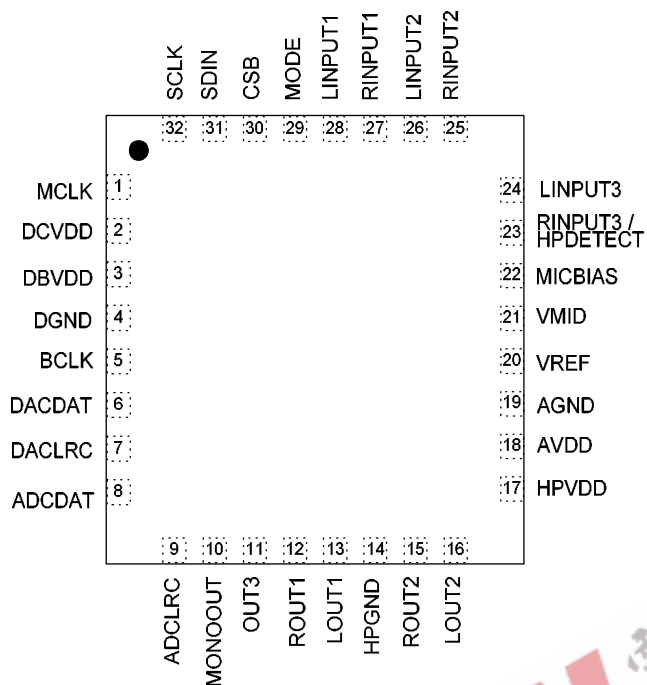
SCLK SDIN CSB MODE LINPUT1 RINPUT1 LINPUT2 RINPUT2

32 31 30 29 28 27 26 25

MCLK 1
DCVDD 2
DBVDD 3
DGND 4
BCLK 5
DACDAT 6
DACLRC 7
ADCDAT 8

24 LINPUT3
23 RINPUT3 / HPDETECT
22 MICBIAS
21 VMID
20 VREF
19 AGND
18 AVDD
17 HPVDD

9 10 11 12 13 14 15 16

ADCLRC MONOOUT OUT3 ROUT1 LOUT1 HPGND ROUT2 LOUT2